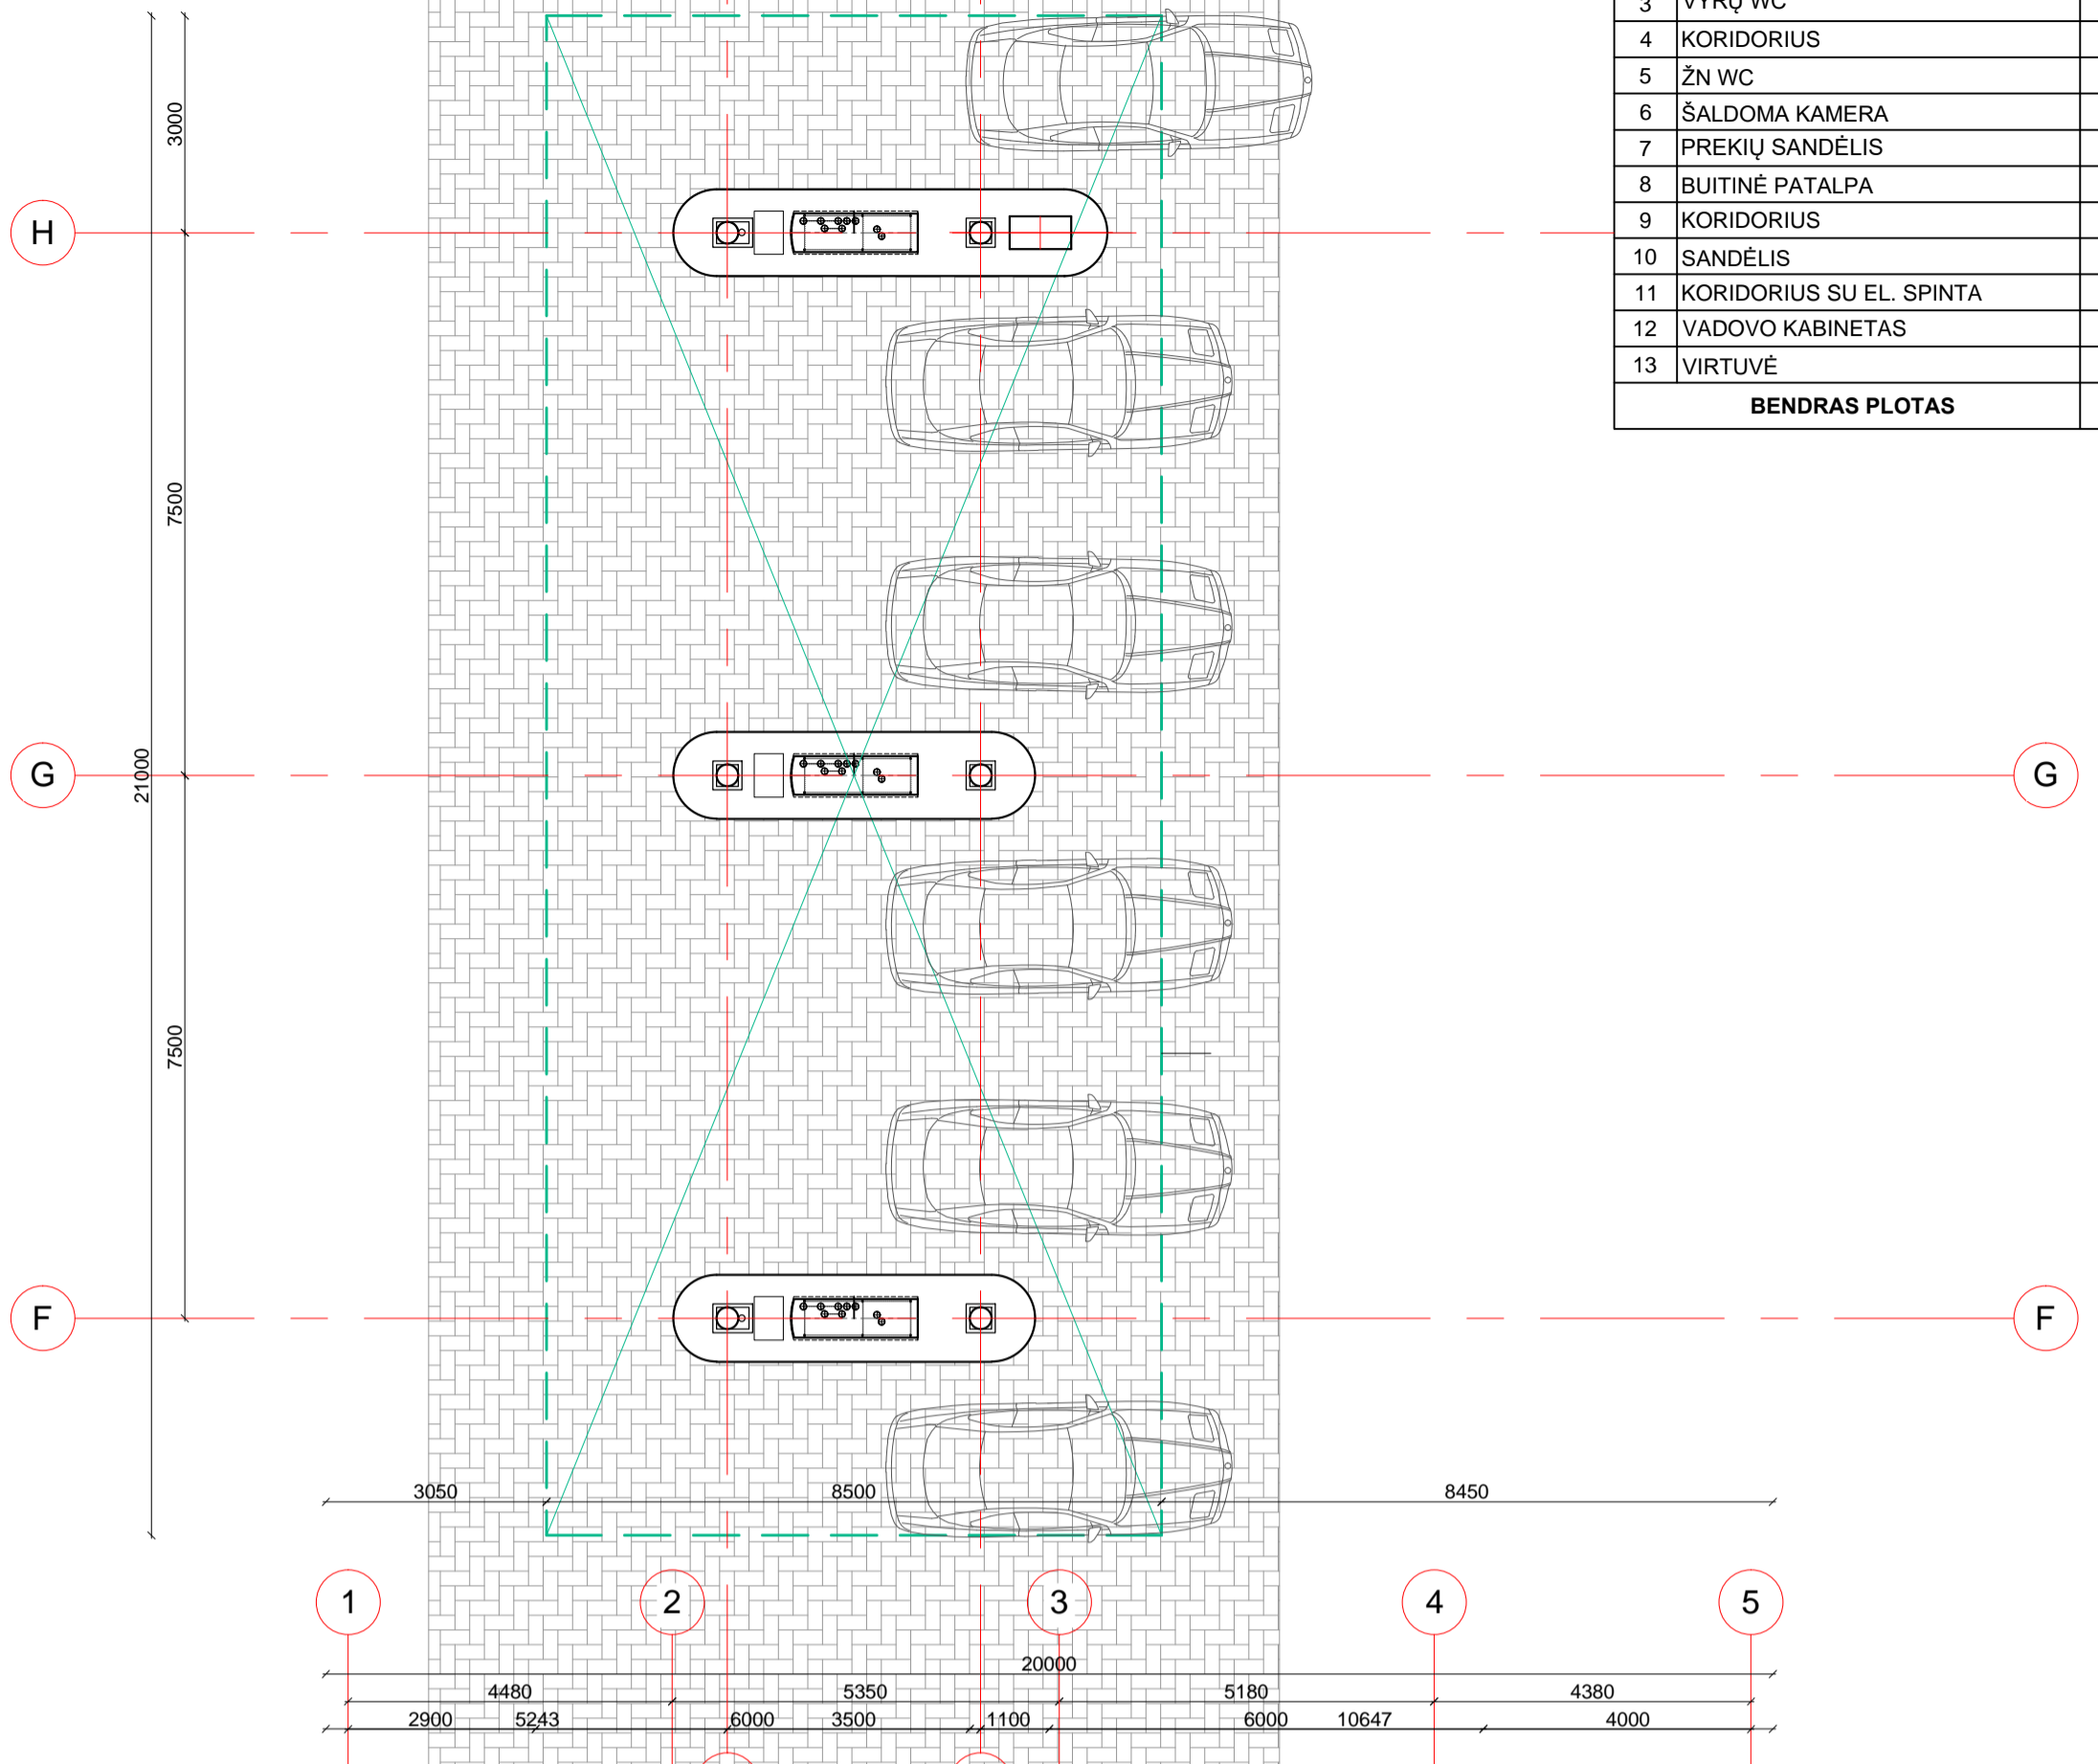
| 3 | VYRŲ WC |
|---|---|
| 4 | KORIDORIUS |
| 5 | ŽN WC |
| 6 | ŠALDOMA KAMERA |
| 7 | PREKIŲ SANDĖLIS |
| 8 | BUITINĖ PATALPA |
| 9 | KORIDORIUS |
| 10 | SANDĖLIS |
| 11 | KORIDORIUS SU EL. SPINTA |
| 12 | VADOVO KABINETAS |
| 13 | VIRTUVĖ |
| | BENDRAS PLOTAS |

3000
H
7500
21000
G
G
7500
F
F
3050
8500
8450
1
2
3
4
5
20000
4480
5350
5180
4380
2900
5243
6000
3500
1100
6000
10647
4000